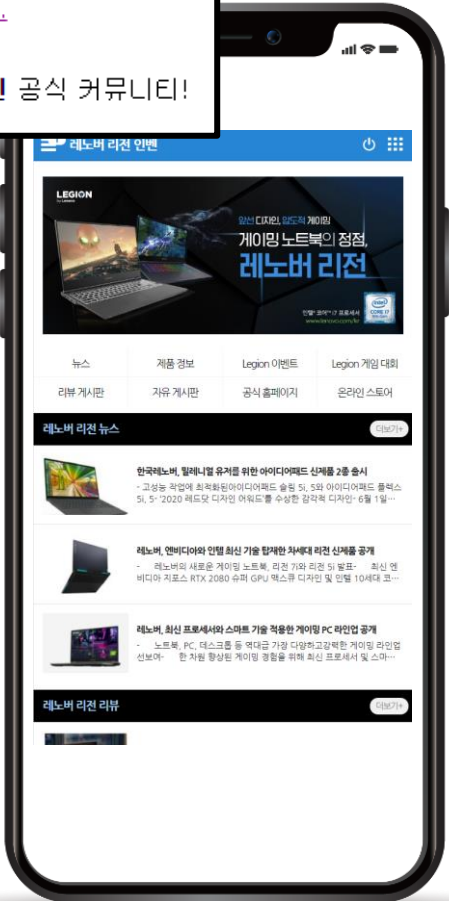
! 공식 커뮤니티!

레노버 리전 인벤

LEGION by Lenovo

압선 디자인, 압도적 게이밍
게이밍 노트북의 정점,
레노버 리전

| 뉴스 | 제품 정보 | Legion 이벤트 | Legion 게임 대회 |
|---|---|---|---|
| 리뷰 게시판 | 자유 게시판 | 공식 홈페이지 | 온라인 스토어 |

레노버 리전 뉴스
더보기+

한국레노버, 밀레니얼 유저를 위한 아이디어패드 신제품 2종 출시
- 고성능 작업에 최적화된아이디어패드 슬림 5i, 5와 아이디어패드 플렉스 5i, 5- '2020 레드닷 디자인 어워드'를 수상한 감각적 디자인- 6월 1일...

레노버, 엔비디아와 인텔 최신 기술 탑재한 차세대 리전 신제품 공개
- 레노버의 새로운 게이밍 노트북, 리전 7i와 리전 5i 발표- 최신 엔비디아 지포스 RTX 2080 슈퍼 GPU 맥스큐 디자인 및 인텔 10세대 코...

레노버, 최신 프로세서와 스마트 기술 적용한 게이밍 PC 라인업 공개
- 노트북, PC, 데스크톱 등 역대급 가장 다양하고강력한 게이밍 라인업 선보여- 한 차원 향상된 게이밍 경험을 위해 최신 프로세서 및 스마...

레노버 리전 리뷰
더보기+